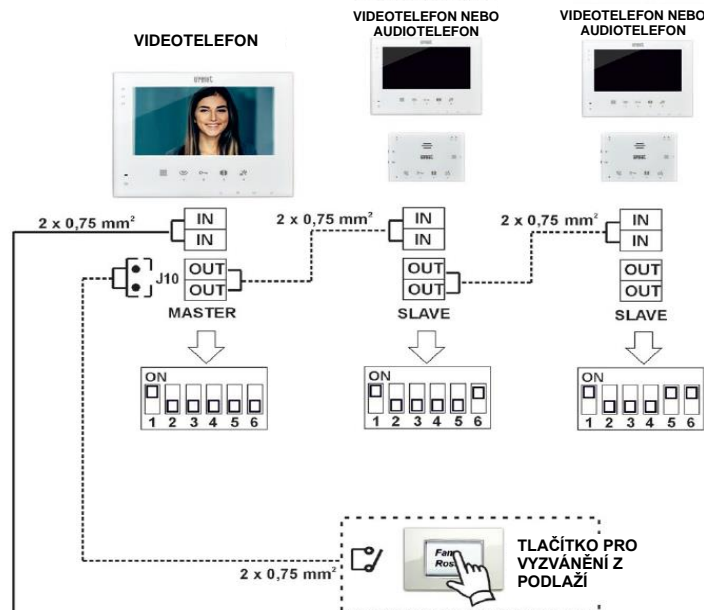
VIDEOTELEFON

VIDEOTELEFON NEBO AUDIOTELEFON

VIDEOTELEFON NEBO AUDIOTELEFON

urmet

urmet

urmet

urmet

urmet

2 x 0,75 mm$^2$

IN

IN

J10

OUT

OUT

MASTER

ON

1 2 3 4 5 6

2 x 0,75 mm$^2$

IN

IN

OUT

OUT

SLAVE

ON

1 2 3 4 5 6

2 x 0,75 mm$^2$

IN

IN

OUT

OUT

SLAVE

ON

1 2 3 4 5 6

Fan Ros

TLAČÍTKO PRO VYZVÁNĚNÍ Z PODLAŽÍ

2 x 0,75 mm$^2$